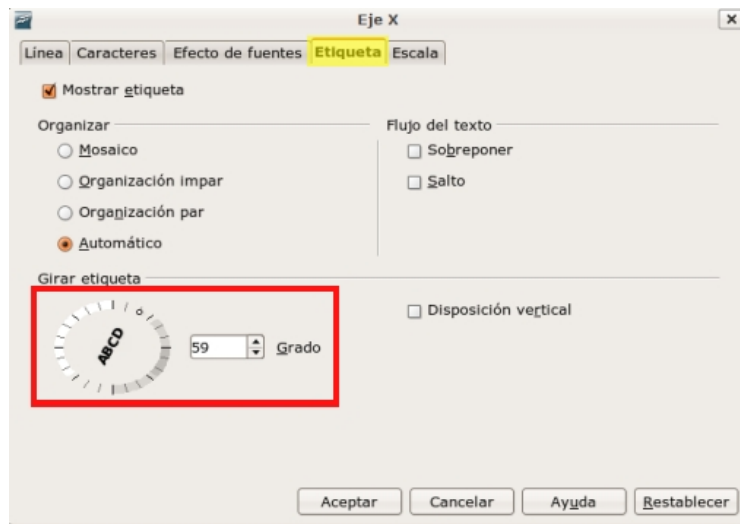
Eje X

Línea | Caracteres | Efecto de fuentes | Etiqueta | Escala

Mostrar etiqueta

Organizar
Mosaico
Organización impar
Organización par
Automático

Flujo del texto
Sobreponer
Salto

Girar etiqueta
ABCD
59 Grado

Disposición vertical

Aceptar | Cancelar | Ayuda | Restablecer